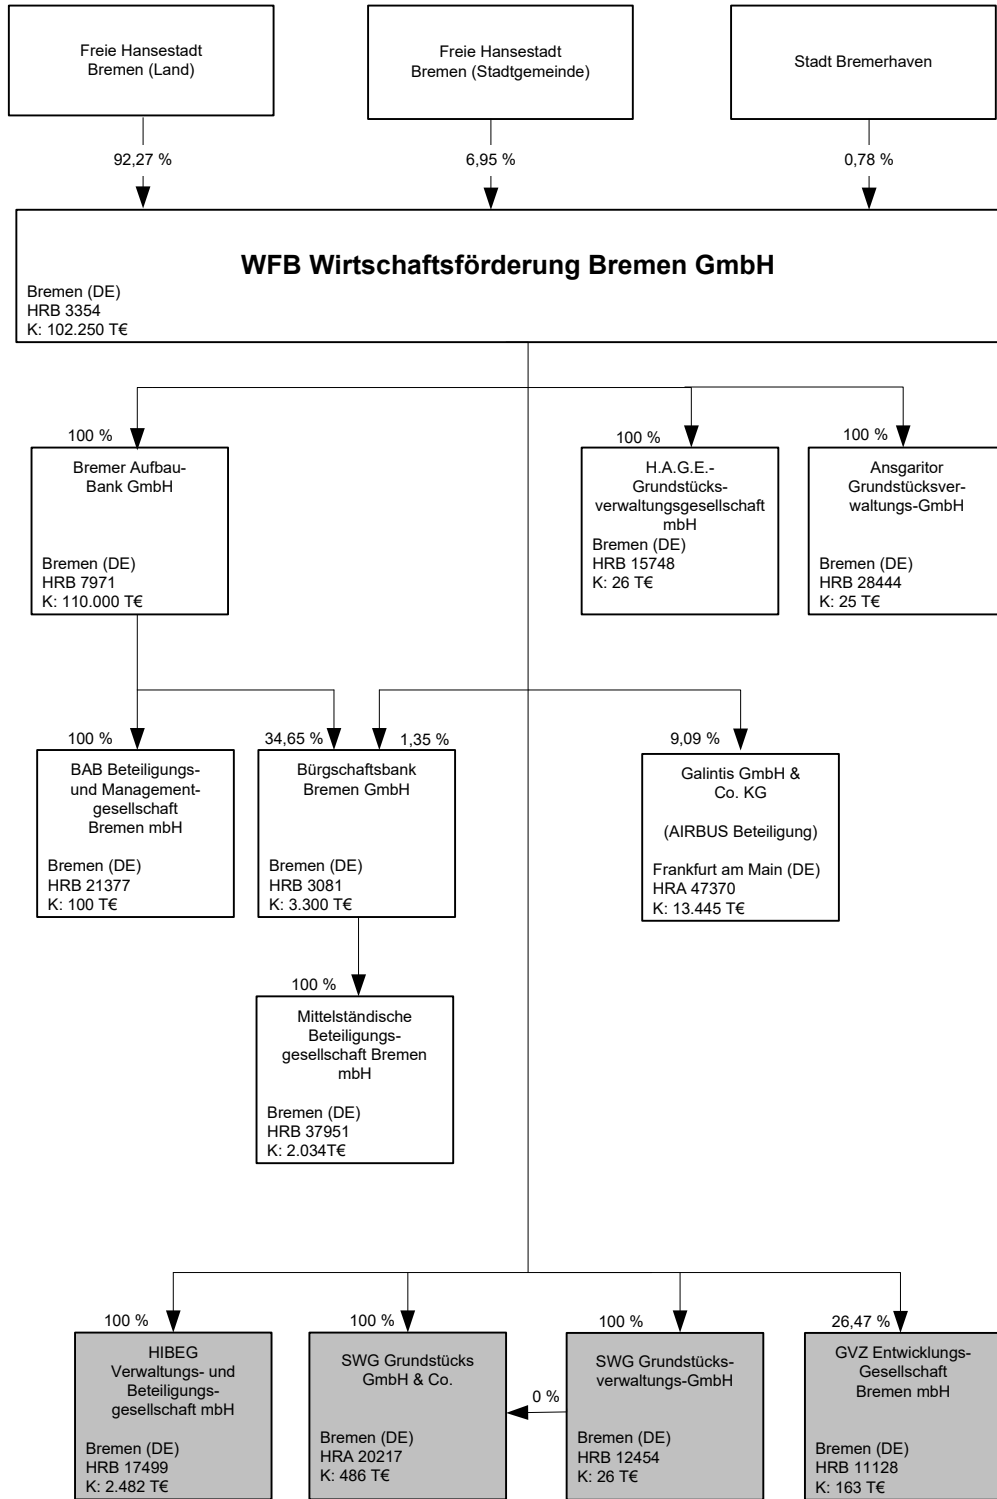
Freie Hansestadt Bremen (Land)

Freie Hansestadt Bremen (Stadtgemeinde)

Stadt Bremerhaven

92,27 %

6,95 %

0,78 %

WFB Wirtschaftsförderung Bremen GmbH

Bremen (DE)
HRB 3354
K: 102.250 T€

100 %

Bremer Aufbau-Bank GmbH

Bremen (DE)
HRB 7971
K: 110.000 T€

100 %

H.A.G.E.-Grundstücksverwaltungsgesellschaft mbH
Bremen (DE)
HRB 15748
K: 26 T€

100 %

Ansgaritor Grundstücksverwaltungs-GmbH

Bremen (DE)
HRB 28444
K: 25 T€

100 %

BAB Beteiligungs- und Managementgesellschaft Bremen mbH

Bremen (DE)
HRB 21377
K: 100 T€

34,65 %

1,35 %

Bürgschaftsbank Bremen GmbH

Bremen (DE)
HRB 3081
K: 3.300 T€

9,09 %

Galintis GmbH & Co. KG

(AIRBUS Beteiligung)

Frankfurt am Main (DE)
HRA 47370
K: 13.445 T€

100 %

Mittelständische Beteiligungsgesellschaft Bremen mbH

Bremen (DE)
HRB 37951
K: 2.034T€

100 %

HIBEG Verwaltungs- und Beteiligungsgesellschaft mbH

Bremen (DE)
HRB 17499
K: 2.482 T€

100 %

SWG Grundstücks GmbH & Co.

Bremen (DE)
HRA 20217
K: 486 T€

0 %

100 %

SWG Grundstücksverwaltungs-GmbH

Bremen (DE)
HRB 12454
K: 26 T€

26,47 %

GVZ Entwicklungs-Gesellschaft Bremen mbH

Bremen (DE)
HRB 11128
K: 163 T€